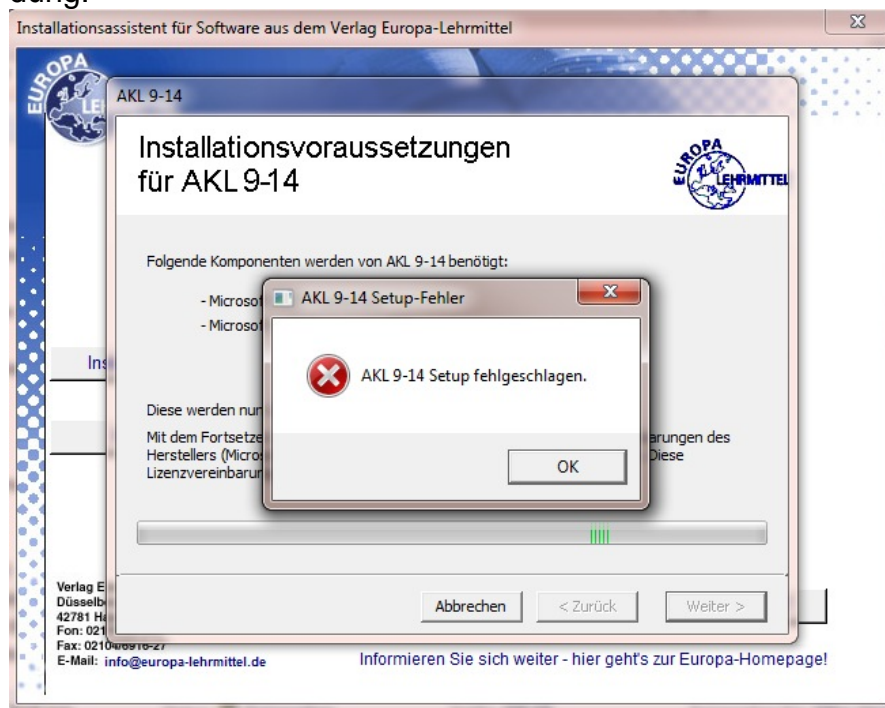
dung:

Installationsassistent für Software aus dem Verlag Europa-Lehrmittel

EUROPA LEH

AKL 9-14

Installationsvoraussetzungen für AKL 9-14

EUROPA LEHRMITTEL

Folgende Komponenten werden von AKL 9-14 benötigt:

- Microso
- Microso

Ins

Diese werden nur

Mit dem Fortsetze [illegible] barungen des Herstellers (Micros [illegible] Diese Lizenzvereinbarun

AKL 9-14 Setup-Fehler

AKL 9-14 Setup fehlgeschlagen.

OK

Verlag E
Düsselb
42781 Ha
Fon: 021
Fax: 02104/6916-27
E-Mail: info@europa-lehrmittel.de

Abbrechen
< Zurück
Weiter >

Informieren Sie sich weiter - hier geht's zur Europa-Homepage!